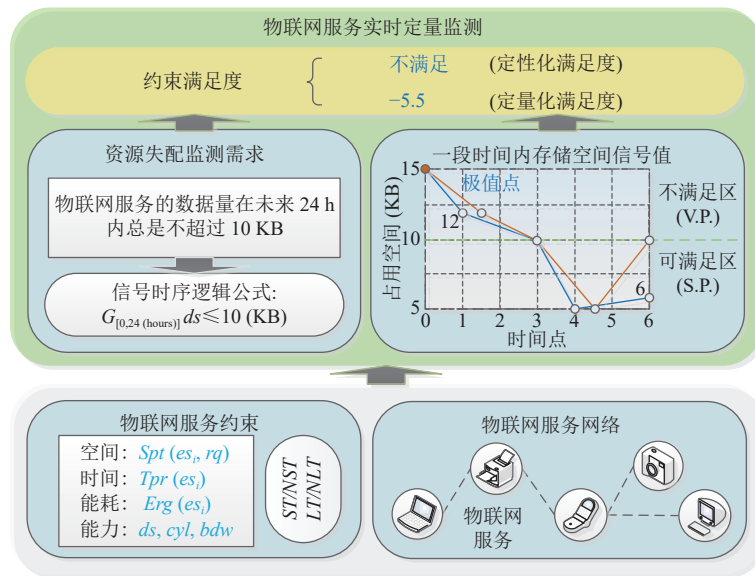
物联网服务实时定量监测

约束满足度

不满足 (定性化满足度)

−5.5 (定量化满足度)

资源失配监测需求

物联网服务的数据量在未来 24 h 内总是不超过 10 KB

信号时序逻辑公式:

$G_{[0,24\text{ (hours)}]}\, ds \leqslant 10$ (KB)

一段时间内存储空间信号值

极值点

15

12

10

5

6

占用空间 (KB)

0 1 2 3 4 5 6

时间点

不满足区 (V.P.)

可满足区 (S.P.)

物联网服务约束

空间: $Spt\ (es_i, rq)$

时间: $Tpr\ (es_i)$

能耗: $Erg\ (es_i)$

能力: $ds, cyl, bdw$

ST/NST

LT/NLT

物联网服务网络

物联网服务